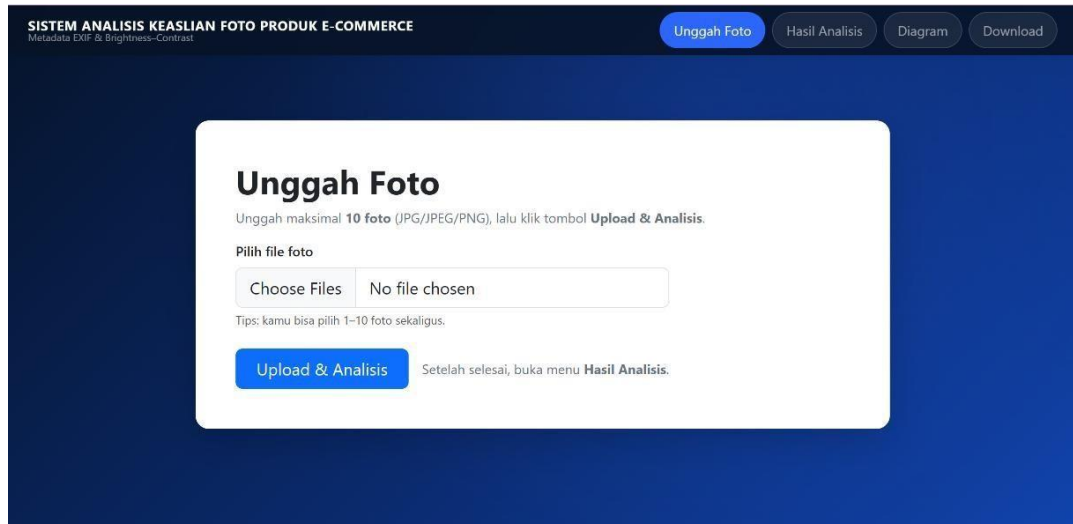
SISTEM ANALISIS KEASLIAN FOTO PRODUK E-COMMERCE
Metadata EXIF & Brightness–Contrast

Unggah Foto
Hasil Analisis
Diagram
Download

Unggah Foto

Unggah maksimal **10 foto** (JPG/JPEG/PNG), lalu klik tombol **Upload & Analisis**.

Pilih file foto

Choose Files No file chosen

Tips: kamu bisa pilih 1–10 foto sekaligus.

Upload & Analisis

Setelah selesai, buka menu **Hasil Analisis**.